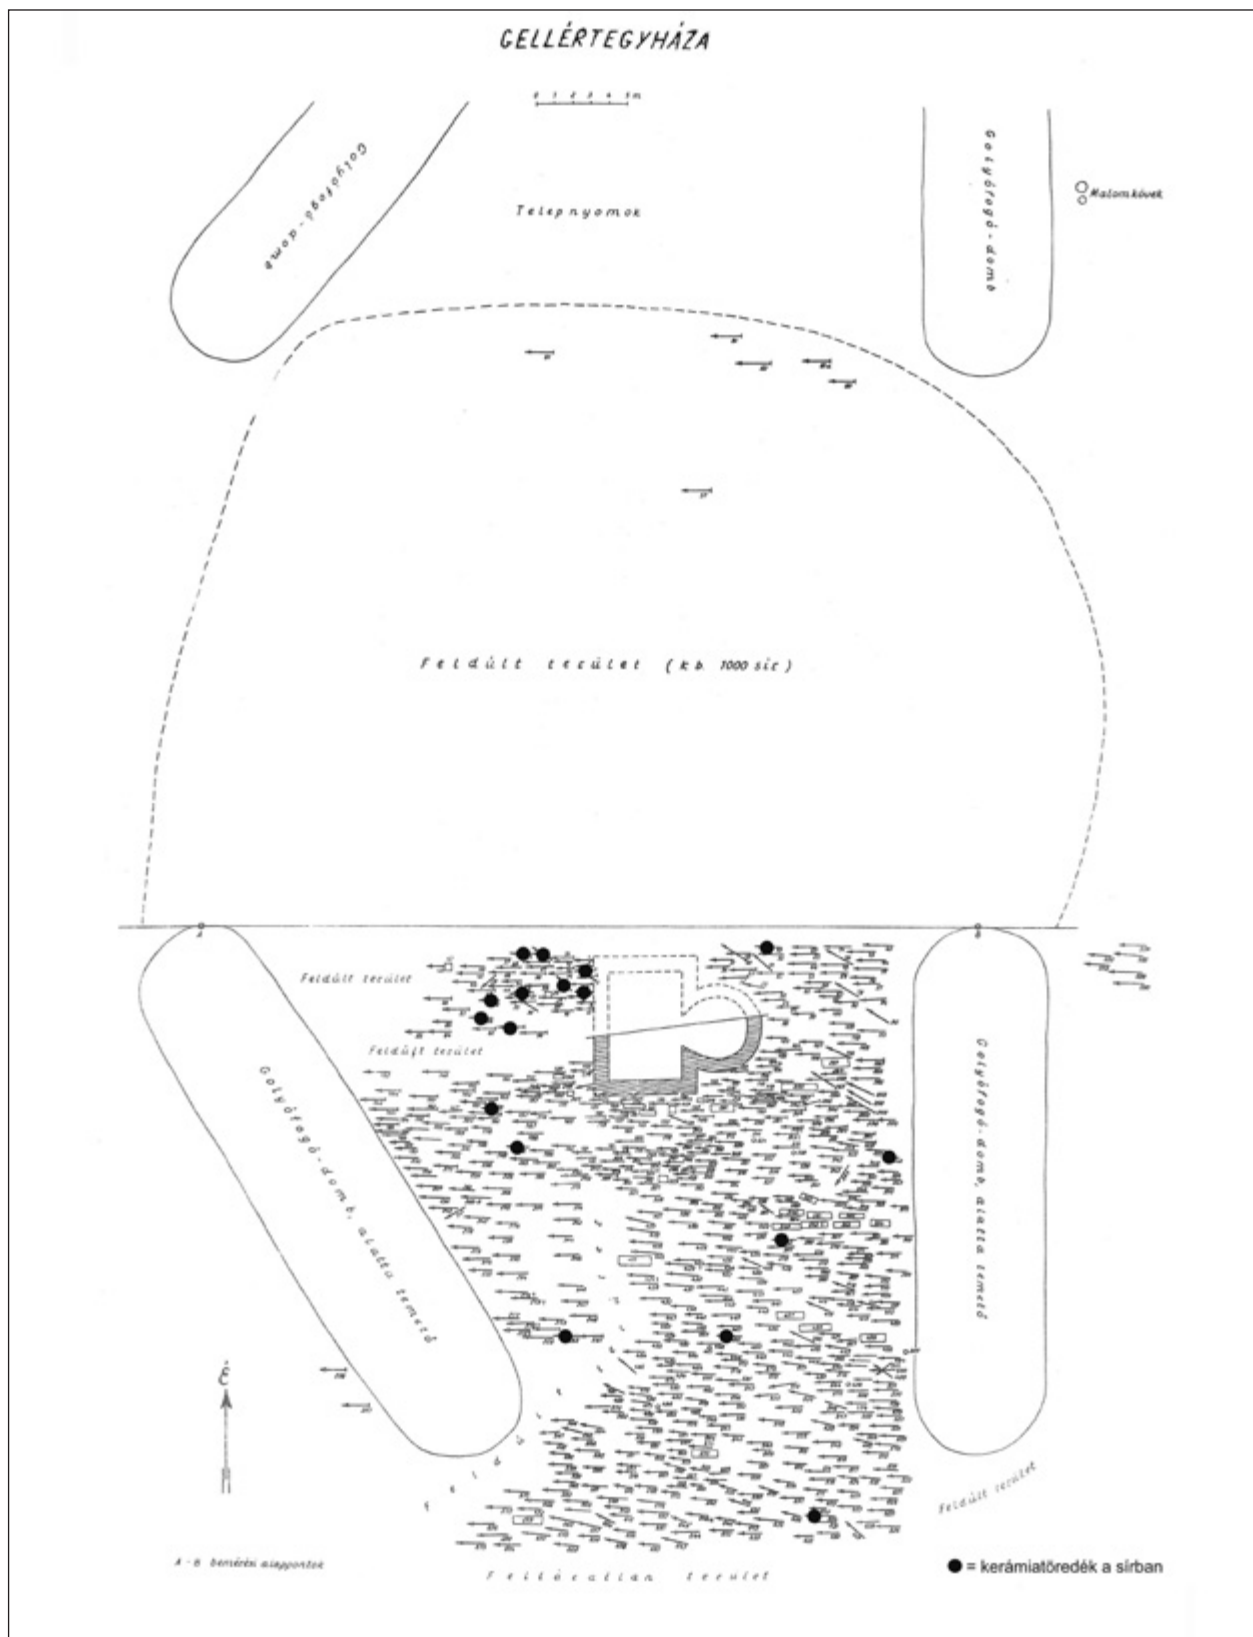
GELLÉRTEGYHÁZA

0 1 2 3 4 5 m

Golyófogó-domb

Telepnyomok

Golyófogó-domb

Malomkövek

Feldúlt terület (kb. 1000 sír)

A

B

Feldúlt terület

Feldúlt terület

Golyófogó-domb alatti temető

Golyófogó-domb alatti temető

É

Feldúlt terület

Feltáratlan terület

A - B bemérési alappontok

● = kerámiatöredék a sírban